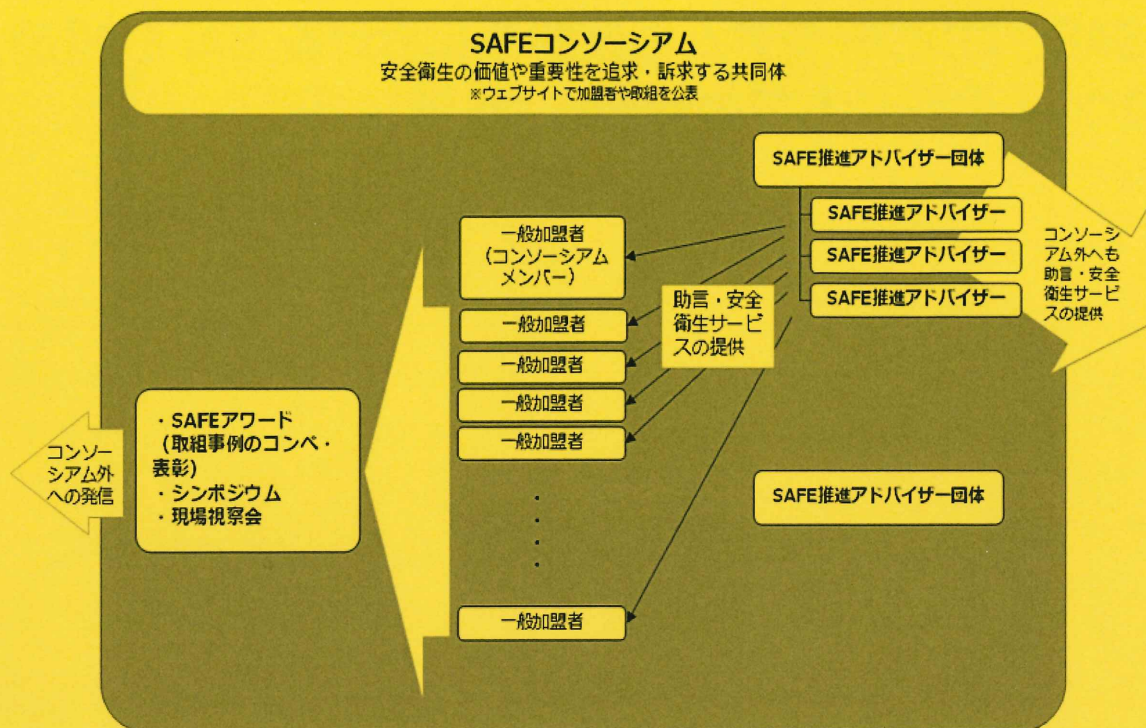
SAFEコンソーシアム
安全衛生の価値や重要性を追求・訴求する共同体
※ウェブサイトで加盟者や取組を公表

SAFE推進アドバイザー団体

SAFE推進アドバイザー

SAFE推進アドバイザー

SAFE推進アドバイザー

コンソーシアム外へも助言・安全衛生サービスの提供

一般加盟者（コンソーシアムメンバー）

一般加盟者

一般加盟者

一般加盟者

一般加盟者

一般加盟者

助言・安全衛生サービスの提供

・SAFEアワード（取組事例のコンペ・表彰）
・シンポジウム
・現場視察会

コンソーシアム外への発信

SAFE推進アドバイザー団体